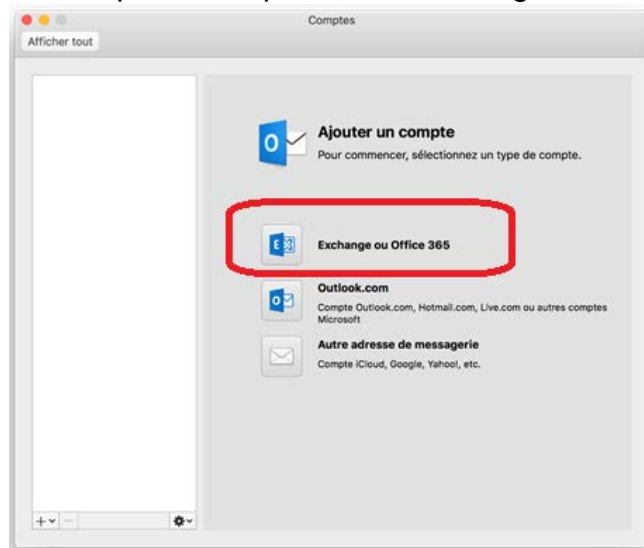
Comptes

Afficher tout

Ajouter un compte

Pour commencer, sélectionnez un type de compte.

Exchange ou Office 365

Outlook.com

Compte Outlook.com, Hotmail.com, Live.com ou autres comptes Microsoft

Autre adresse de messagerie

Compte iCloud, Google, Yahoo!, etc.